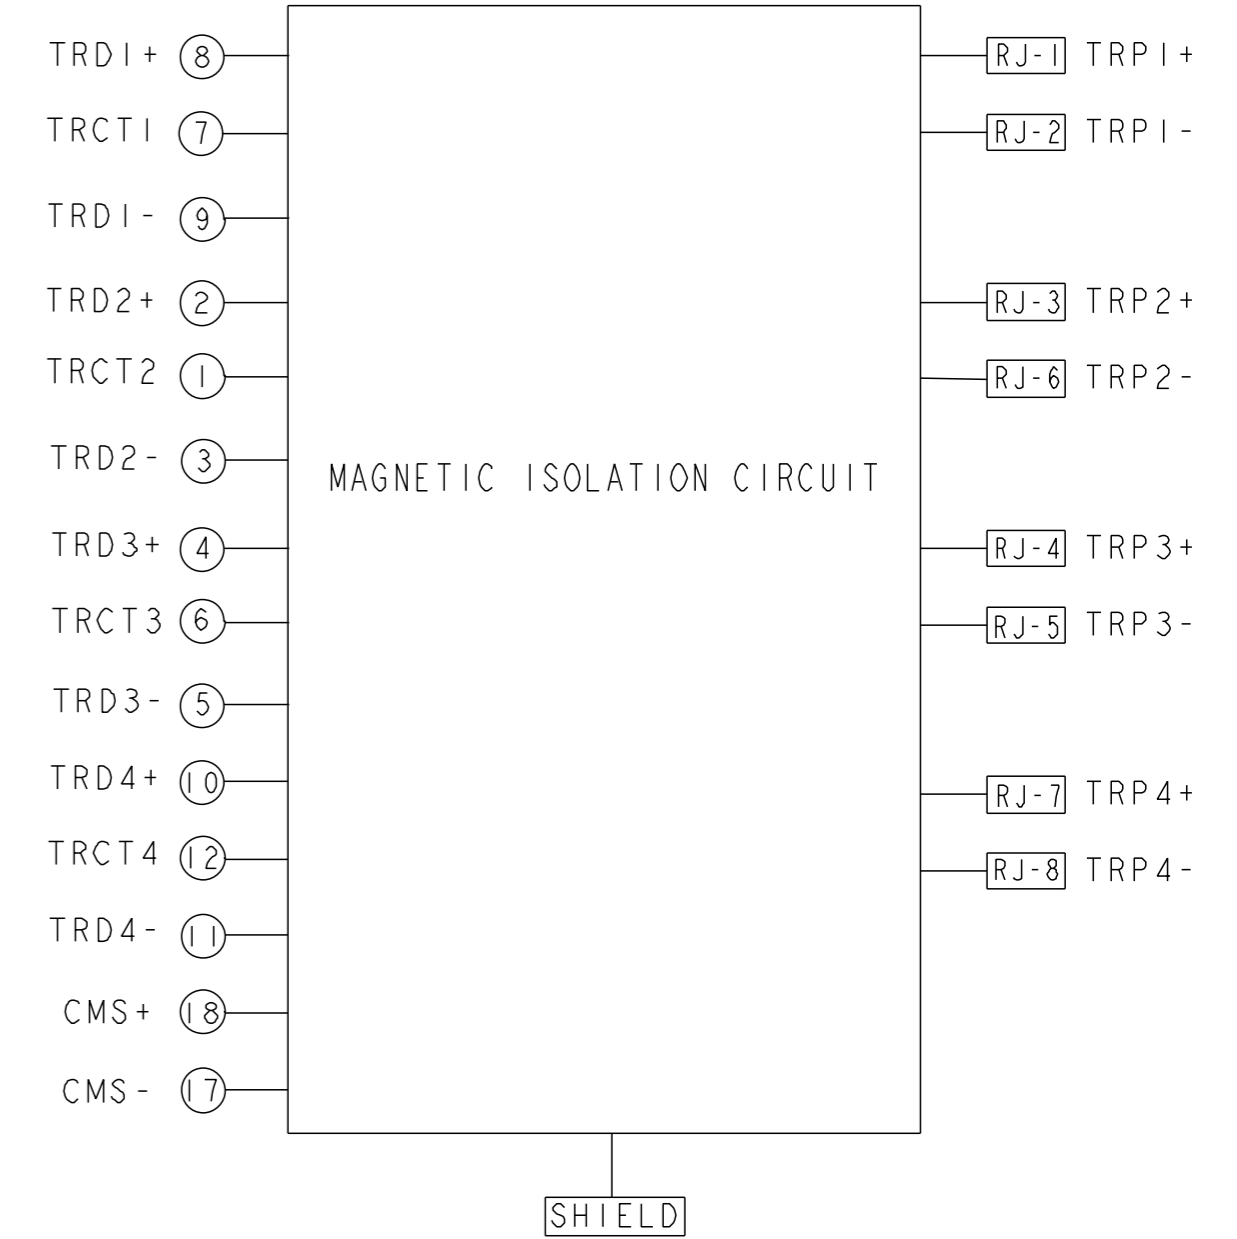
TRD1+ 8
TRCT1 7
TRD1- 9
TRD2+ 2
TRCT2 1
TRD2- 3
TRD3+ 4
TRCT3 6
TRD3- 5
TRD4+ 10
TRCT4 12
TRD4- 11
CMS+ 18
CMS- 17

MAGNETIC ISOLATION CIRCUIT

RJ-1 TRP1+
RJ-2 TRP1-
RJ-3 TRP2+
RJ-6 TRP2-
RJ-4 TRP3+
RJ-5 TRP3-
RJ-7 TRP4+
RJ-8 TRP4-

SHIELD